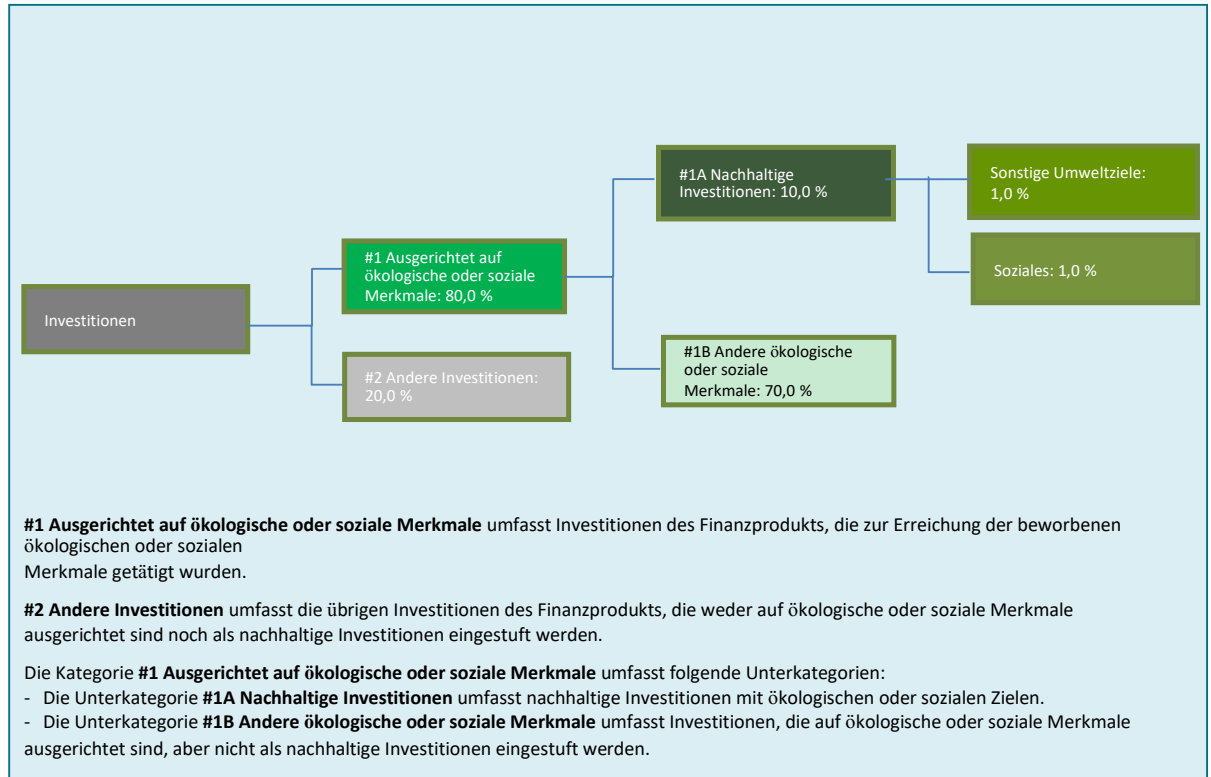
Investitionen

#1 Ausgerichtet auf ökologische oder soziale Merkmale: 80,0 %

#2 Andere Investitionen: 20,0 %

#1A Nachhaltige Investitionen: 10,0 %

#1B Andere ökologische oder soziale Merkmale: 70,0 %

Sonstige Umweltziele: 1,0 %

Soziales: 1,0 %

**#1 Ausgerichtet auf ökologische oder soziale Merkmale** umfasst Investitionen des Finanzprodukts, die zur Erreichung der beworbenen ökologischen oder sozialen
Merkmale getätigt wurden.

**#2 Andere Investitionen** umfasst die übrigen Investitionen des Finanzprodukts, die weder auf ökologische oder soziale Merkmale ausgerichtet sind noch als nachhaltige Investitionen eingestuft werden.

Die Kategorie **#1 Ausgerichtet auf ökologische oder soziale Merkmale** umfasst folgende Unterkategorien:
- Die Unterkategorie **#1A Nachhaltige Investitionen** umfasst nachhaltige Investitionen mit ökologischen oder sozialen Zielen.
- Die Unterkategorie **#1B Andere ökologische oder soziale Merkmale** umfasst Investitionen, die auf ökologische oder soziale Merkmale ausgerichtet sind, aber nicht als nachhaltige Investitionen eingestuft werden.